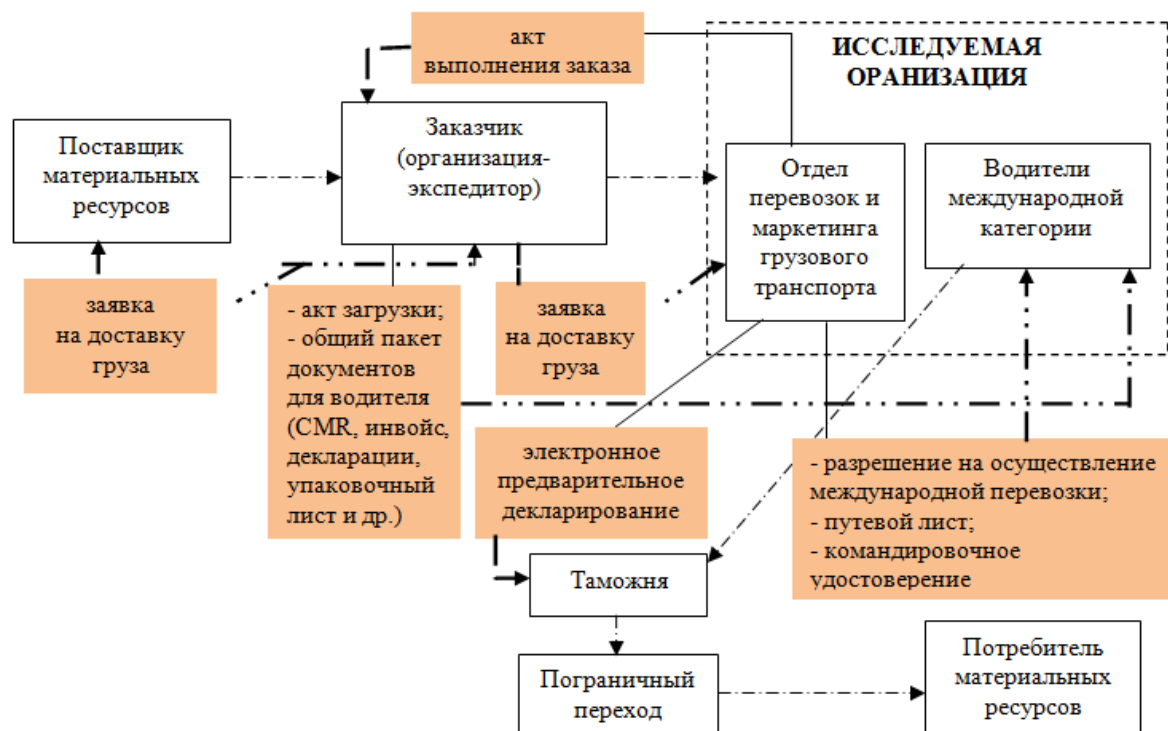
акт выполнения заказа

ИССЛЕДУЕМАЯ ОРАНИЗАЦИЯ

Поставщик материальных ресурсов

Заказчик (организация-экспедитор)

Отдел перевозок и маркетинга грузового транспорта

Водители международной категории

заявка на доставку груза

- акт загрузки;
- общий пакет документов для водителя (CMR, инвойс, декларации, упаковочный лист и др.)

заявка на доставку груза

электронное предварительное декларирование

- разрешение на осуществление международной перевозки;
- путевой лист;
- командировочное удостоверение

Таможня

Пограничный переход

Потребитель материальных ресурсов